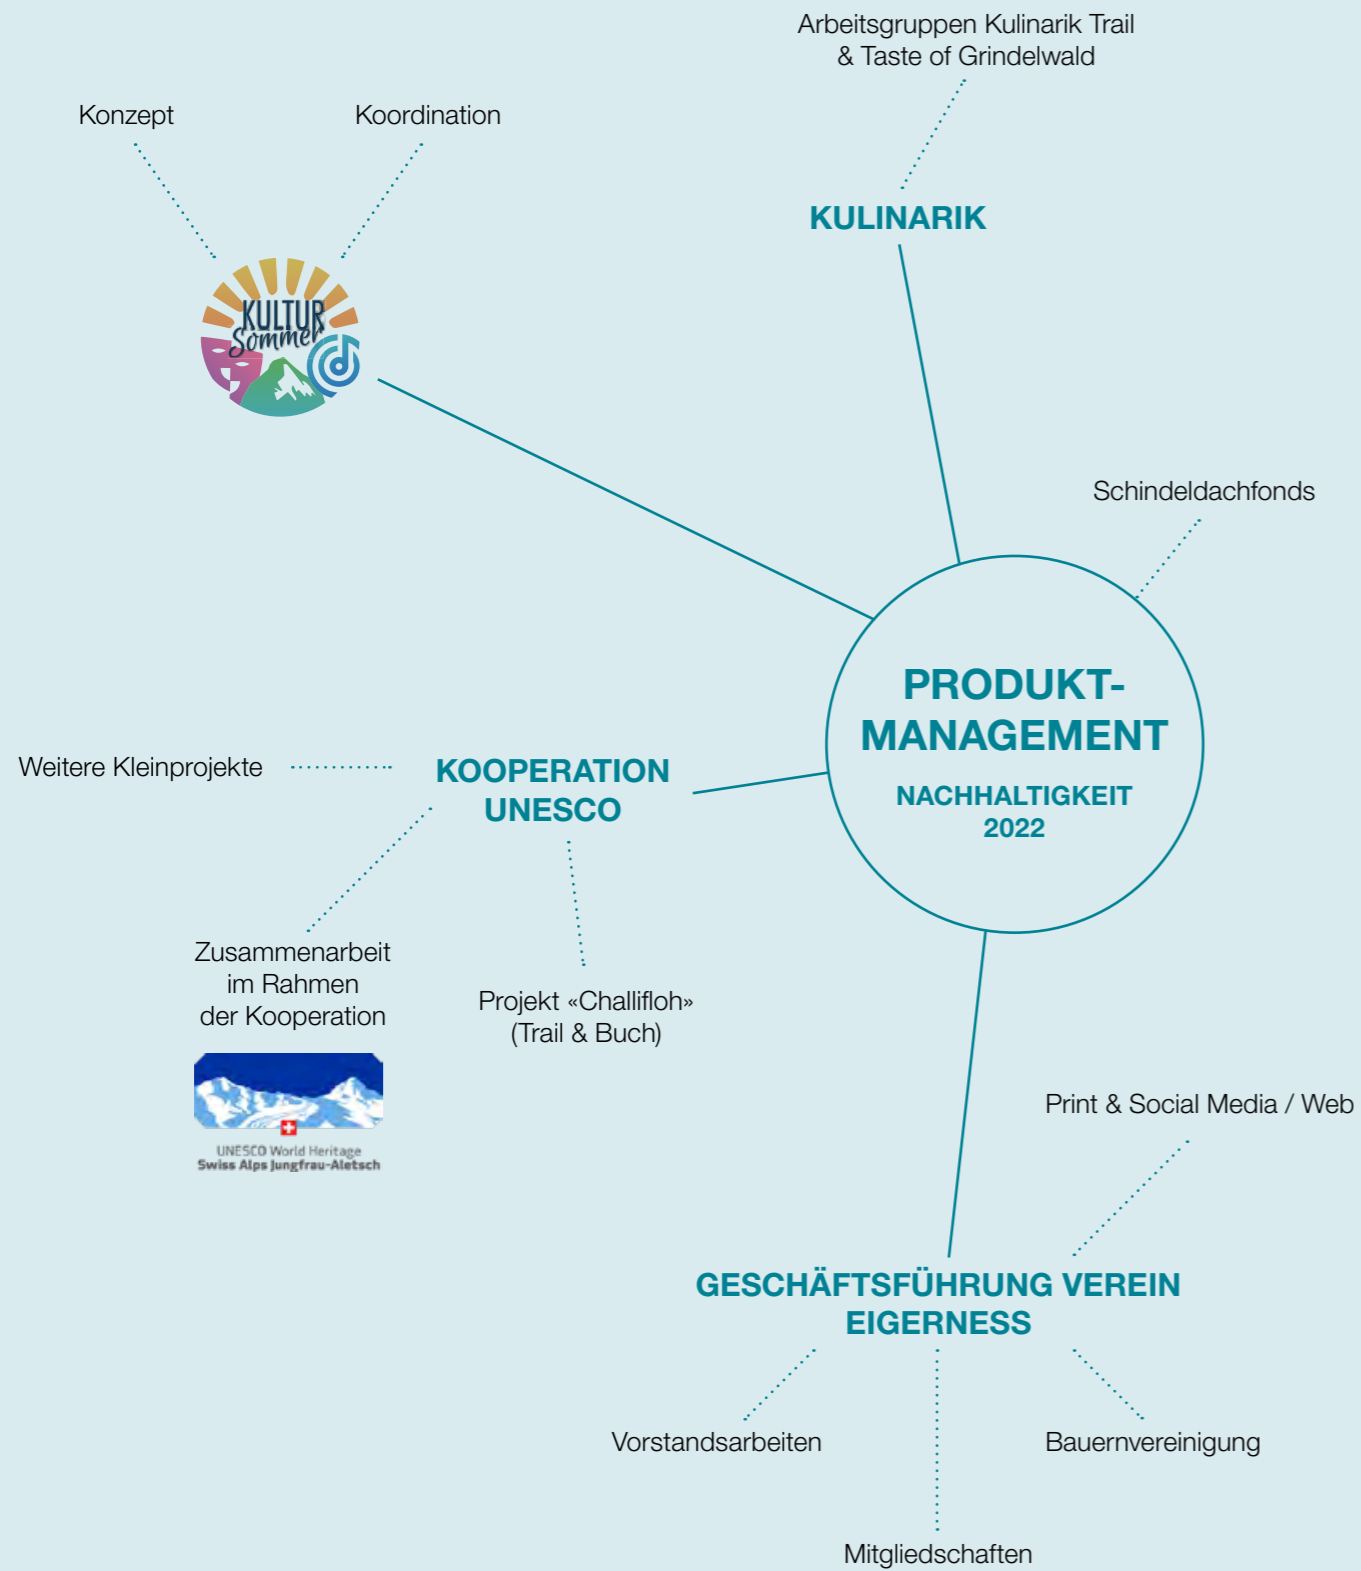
Arbeitsgruppen Kulinarik Trail & Taste of Grindelwald

Konzept

Koordination

KULINARIK

KULTUR Sommer

Schindeldachfonds

PRODUKT-MANAGEMENT

NACHHALTIGKEIT 2022

Weitere Kleinprojekte

KOOPERATION UNESCO

Zusammenarbeit im Rahmen der Kooperation

UNESCO World Heritage
Swiss Alps Jungfrau-Aletsch

Projekt «Challifloh» (Trail & Buch)

Print & Social Media / Web

GESCHÄFTSFÜHRUNG VEREIN EIGERNESS

Vorstandsarbeiten

Bauernvereinigung

Mitgliedschaften